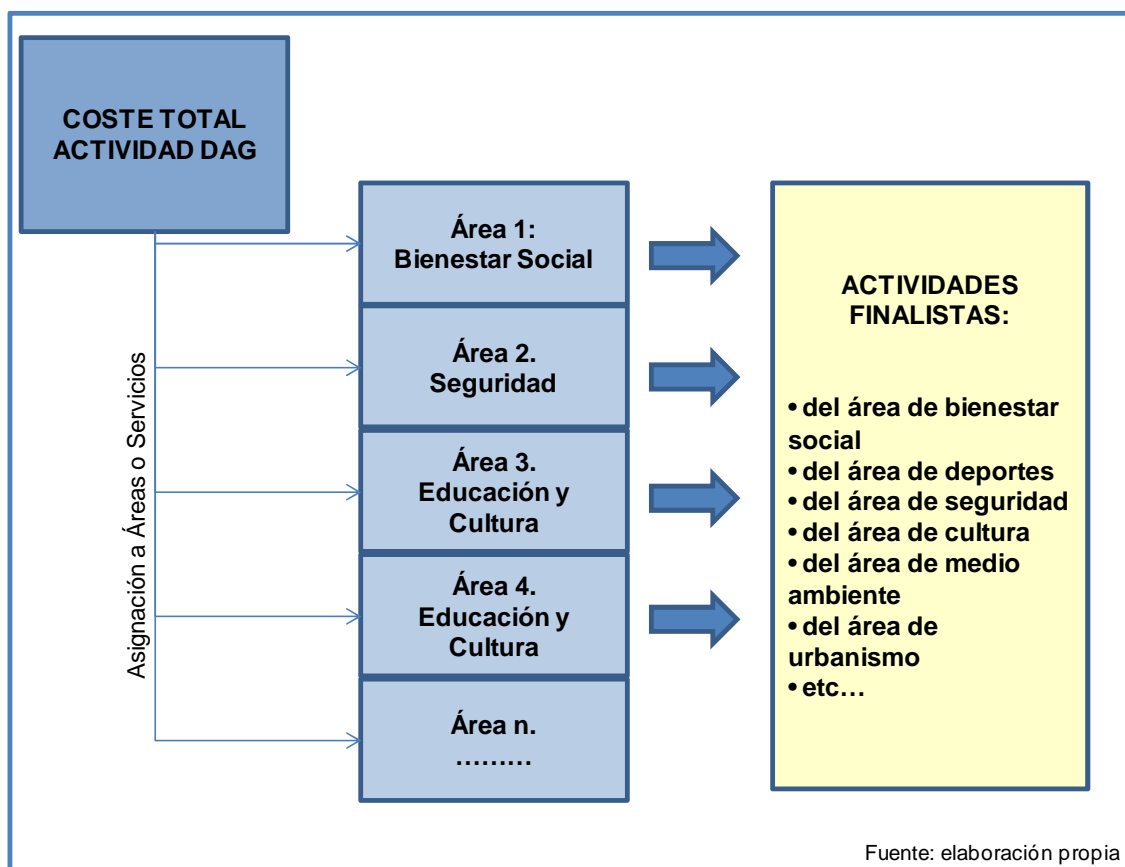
COSTE TOTAL ACTIVIDAD DAG

Asignación a Áreas o Servicios

Área 1: Bienestar Social

Área 2. Seguridad

Área 3. Educación y Cultura

Área 4. Educación y Cultura

Área n. ………

ACTIVIDADES FINALISTAS:

• del área de bienestar social
• del área de deportes
• del área de seguridad
• del área de cultura
• del área de medio ambiente
• del área de urbanismo
• etc…

Fuente: elaboración propia